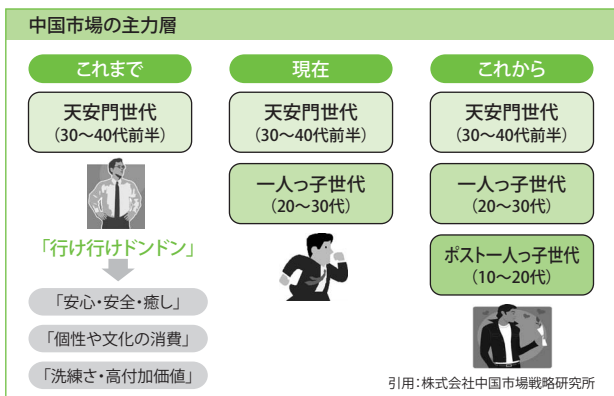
中国市場の主力層

これまで

天安門世代
（30～40代前半）

「行け行けドンドン」

「安心・安全・癒し」

「個性や文化の消費」

「洗練さ・高付加価値」

現在

天安門世代
（30～40代前半）

一人っ子世代
（20～30代）

これから

天安門世代
（30～40代前半）

一人っ子世代
（20～30代）

ポスト一人っ子世代
（10～20代）

引用：株式会社中国市場戦略研究所